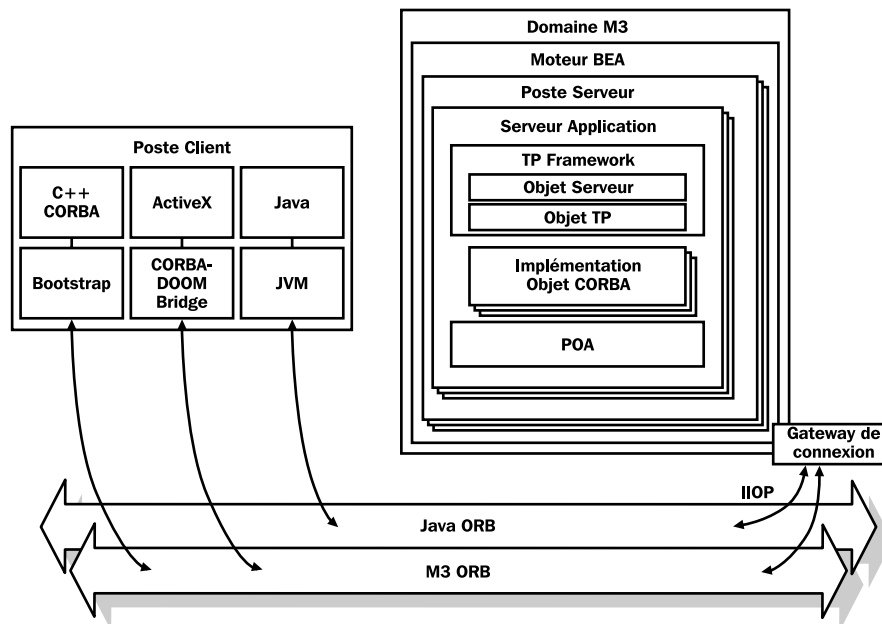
Domaine M3

Moteur BEA

Poste Serveur

Serveur Application

TP Framework

Objet Serveur

Objet TP

Implémentation Objet CORBA

POA

Poste Client

C++ CORBA

ActiveX

Java

Bootstrap

CORBA-DOOM Bridge

JVM

Gateway de connexion

IIOP

Java ORB

M3 ORB